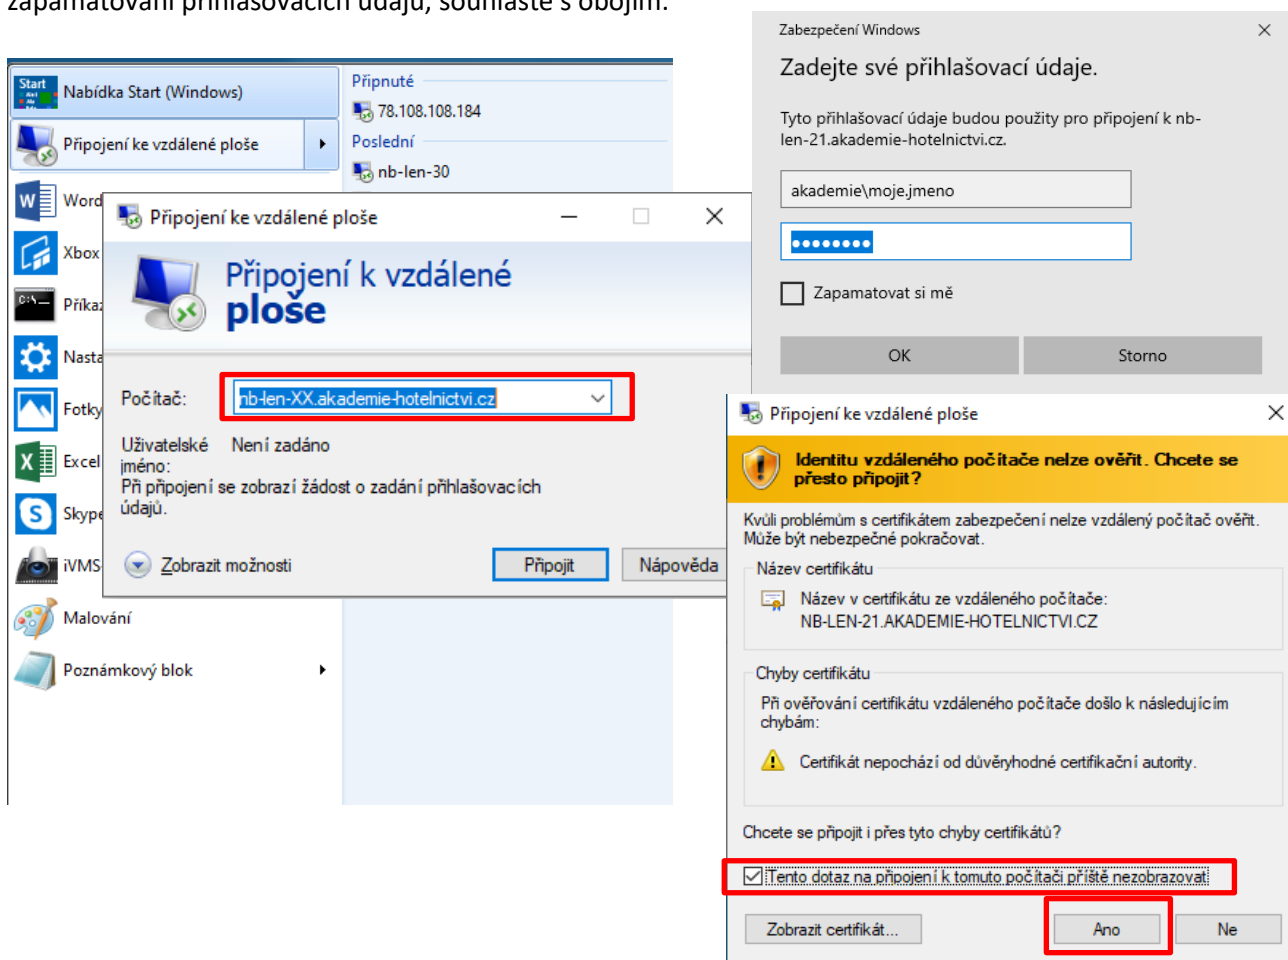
zapamatování přihlašovacích údajů, souhlaste s obojím.

Start
Nabídka Start (Windows)
Připojení ke vzdálené ploše
Word
Xbox
Příkaz
Nasta
Fotky
Excel
Skype
iVMS
Malování
Poznámkový blok

Připnuté
78.108.108.184
Poslední
nb-len-30

Připojení ke vzdálené ploše
Připojení k vzdálené ploše
Počítač: nb-len-XX.akademie-hotelnictvi.cz
Uživatelské jméno: Není zadáno
Při připojení se zobrazí žádost o zadání přihlašovacích údajů.
Zobrazit možnosti
Připojit
Nápověda

Zabezpečení Windows
Zadejte své přihlašovací údaje.
Tyto přihlašovací údaje budou použity pro připojení k nb-len-21.akademie-hotelnictvi.cz.
akademie\moje.jmeno
••••••••
Zapamatovat si mě
OK
Storno

Připojení ke vzdálené ploše
Identitu vzdáleného počítače nelze ověřit. Chcete se přesto připojit?
Kvůli problémům s certifikátem zabezpečení nelze vzdálený počítač ověřit. Může být nebezpečné pokračovat.
Název certifikátu
Název v certifikátu ze vzdáleného počítače:
NB-LEN-21.AKADEMIE-HOTELNICTVI.CZ
Chyby certifikátu
Při ověřování certifikátu vzdáleného počítače došlo k následujícím chybám:
Certifikát nepochází od důvěryhodné certifikační autority.
Chcete se připojit i přes tyto chyby certifikátů?
Tento dotaz na připojení k tomuto počítači příště nezobrazovat
Zobrazit certifikát...
Ano
Ne